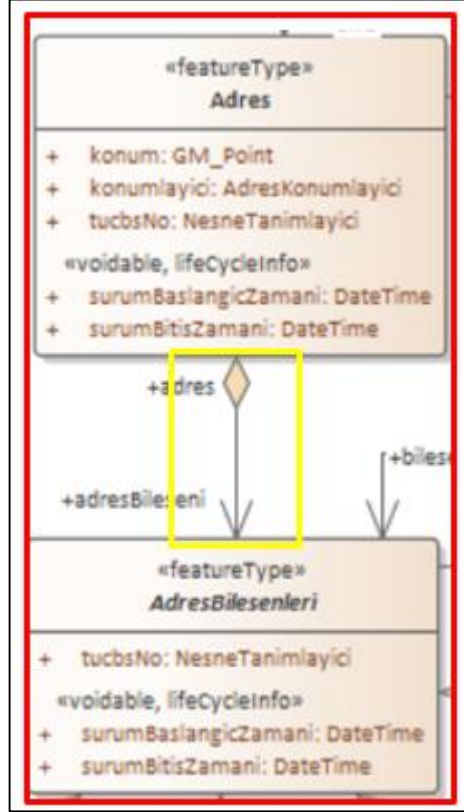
«featureType»
Adres

+ konum: GM_Point
+ konumlayici: AdresKonumlayici
+ tucbsNo: NesneTanimlayici
«voidable, lifeCycleInfo»
+ surumBaslangicZamani: DateTime
+ surumBitisZamani: DateTime

+adres

+adresBileseni

+bilese

«featureType»
AdresBilesenleri

+ tucbsNo: NesneTanimlayici
«voidable, lifeCycleInfo»
+ surumBaslangicZamani: DateTime
+ surumBitisZamani: DateTime